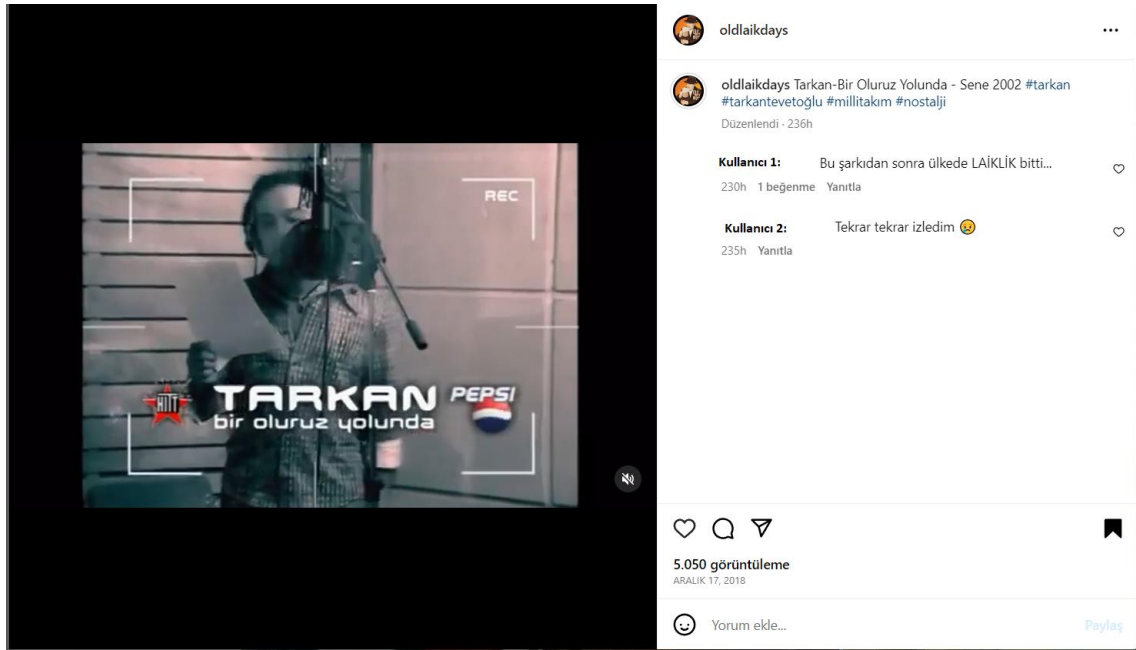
REC

HIT

TARKAN PEPSI
bir oluruz yolunda

oldlaikdays ...

oldlaikdays Tarkan-Bir Oluruz Yolunda - Sene 2002 #tarkan #tarkantevetoğlu #millitakım #nostalji
Düzenlendi · 236h

Kullanıcı 1: Bu şarkıdan sonra ülkede LAİKLİK bitti...
230h 1 beğenme Yanıtla

Kullanıcı 2: Tekrar tekrar izledim 😢
235h Yanıtla

5.050 görüntüleme
ARALIK 17, 2018

Yorum ekle...
Paylaş